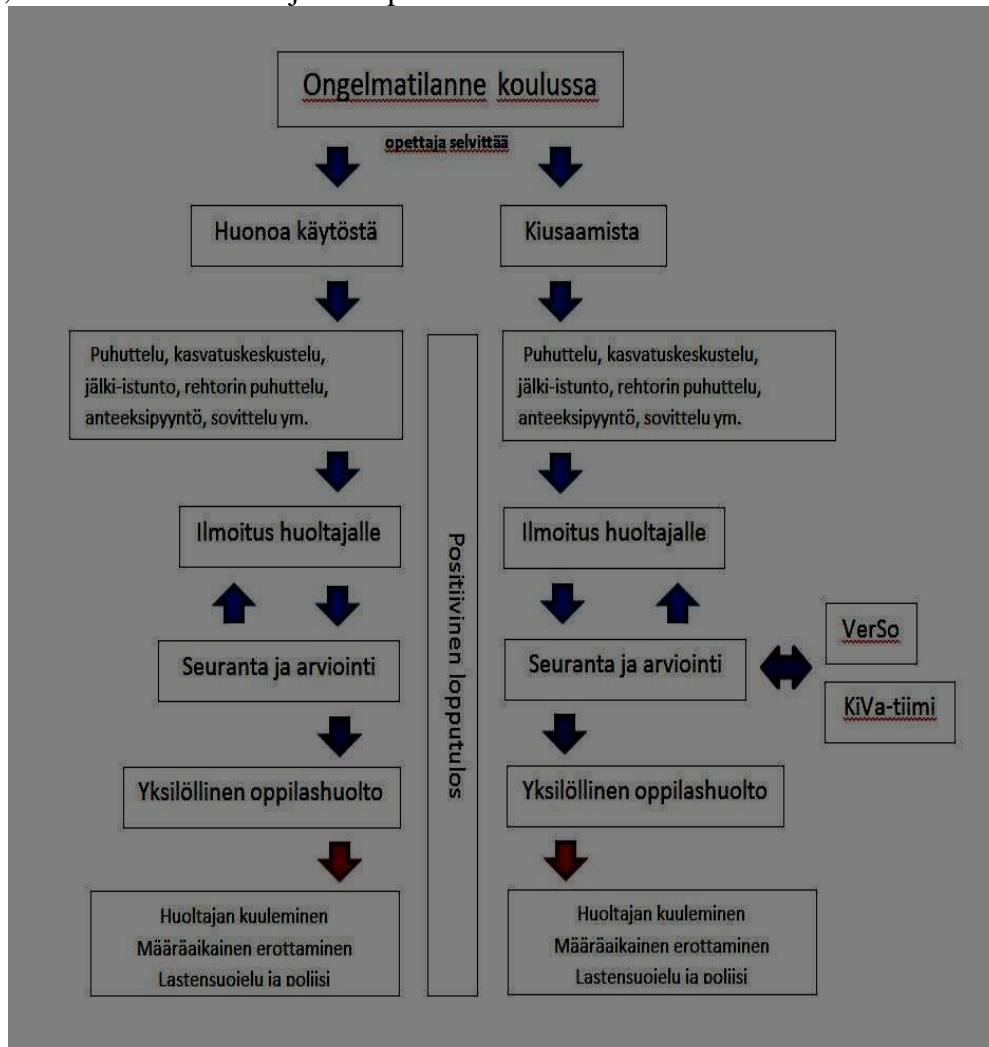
Ongelmatilanne koulussa

opettaja selvittää

Huonoa käytöstä

Kiusaamista

Puhuttelu, kasvatuskeskustelu, jälki-istunto, rehtorin puhuttelu, anteeksipyyntö, sovittelu ym.

Puhuttelu, kasvatuskeskustelu, jälki-istunto, rehtorin puhuttelu, anteeksipyyntö, sovittelu ym.

Positiivinen lopputulos

Ilmoitus huoltajalle

Ilmoitus huoltajalle

Seuranta ja arviointi

Seuranta ja arviointi

VerSo

KiVa-tiimi

Yksilöllinen oppilashuolto

Yksilöllinen oppilashuolto

Huoltajan kuuleminen
Määräaikainen erottaminen
Lastensuojelu ja poliisi

Huoltajan kuuleminen
Määräaikainen erottaminen
Lastensuojelu ja poliisi